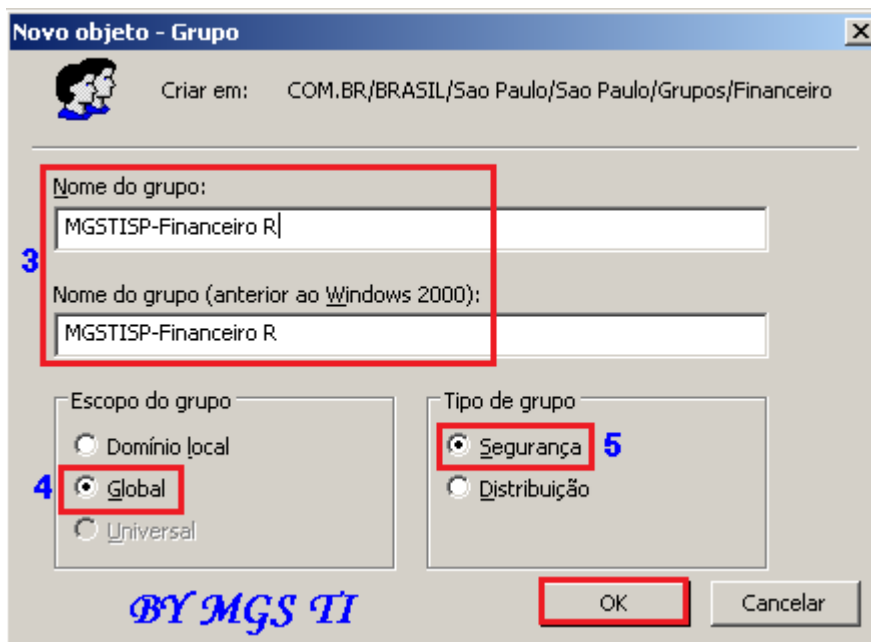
Novo objeto - Grupo

Criar em: COM.BR/BRASIL/Sao Paulo/Sao Paulo/Grupos/Financeiro

Nome do grupo:

MGSTISP-Financeiro R

3

Nome do grupo (anterior ao Windows 2000):

MGSTISP-Financeiro R

Escopo do grupo

Domínio local

4 Global

Universal

Tipo de grupo

Segurança 5

Distribuição

BY MGS TI

OK

Cancelar